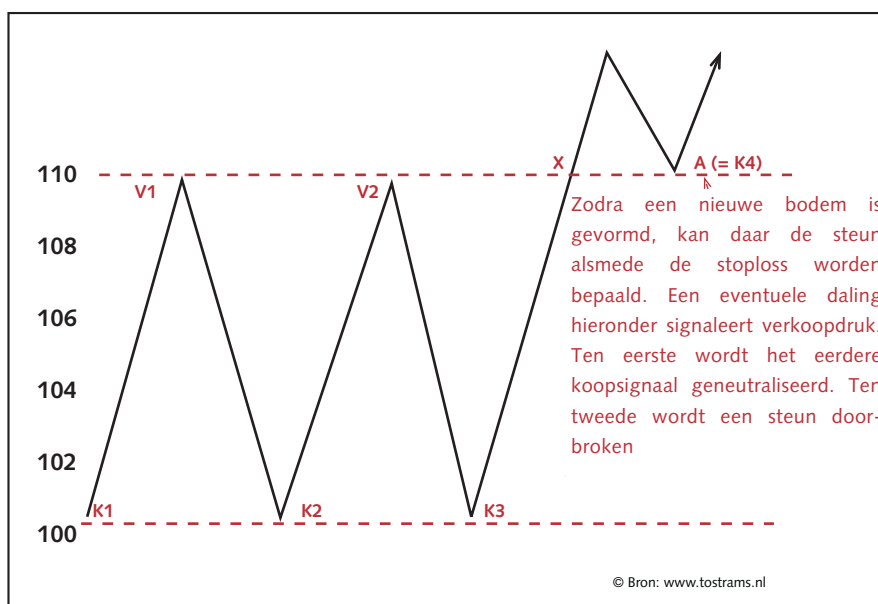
110
108
106
104
102
100

V1
V2
X
A (= K4)
K1
K2
K3

Zodra een nieuwe bodem is gevormd, kan daar de steun alsmede de stoploss worden bepaald. Een eventuele daling hieronder signaleert verkoopdruk. Ten eerste wordt het eerdere koopsignaal geneutraliseerd. Ten tweede wordt een steun doorbroken

© Bron: www.tostrams.nl